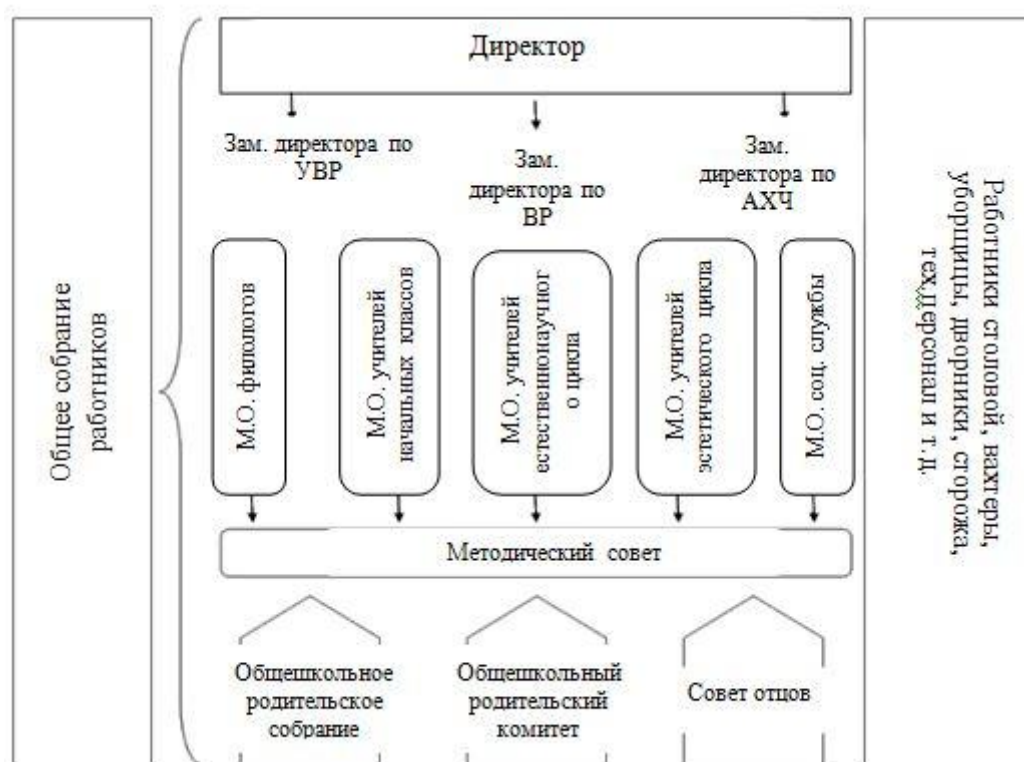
Общее собрание работников

Директор

Зам. директора по УВР

Зам. директора по ВР

Зам. директора по АХЧ

М.О. филологов

М.О. учителей начальных классов

М.О. учителей естественнонаучного цикла

М.О. учителей эстетического цикла

М.О. соц. службы

Методический совет

Общешкольное родительское собрание

Общешкольный родительский комитет

Совет отцов

Работники столовой, вахтеры, уборщицы, дворники, сторожа, тех.персонал и т. д.